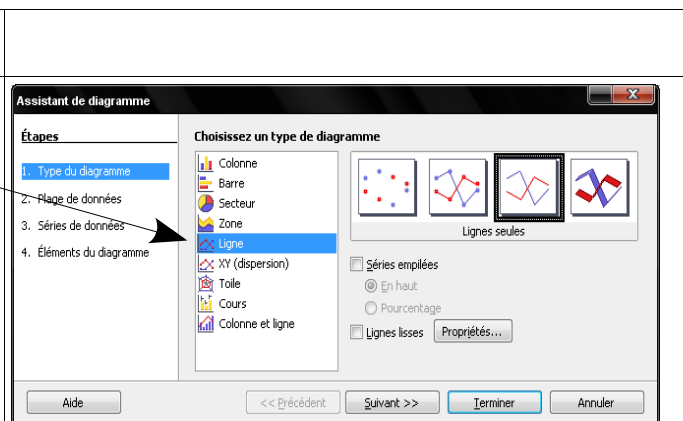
Assistant de diagramme

Étapes

1. Type du diagramme
2. Plage de données
3. Séries de données
4. Éléments du diagramme

Choisissez un type de diagramme

Colonne
Barre
Secteur
Zone
Ligne
XY (dispersion)
Toile
Cours
Colonne et ligne

Lignes seules

Séries empilées
En haut
Pourcentage
Lignes lisses
Propriétés...

Aide
<< Précédent
Suivant >>
Terminer
Annuler